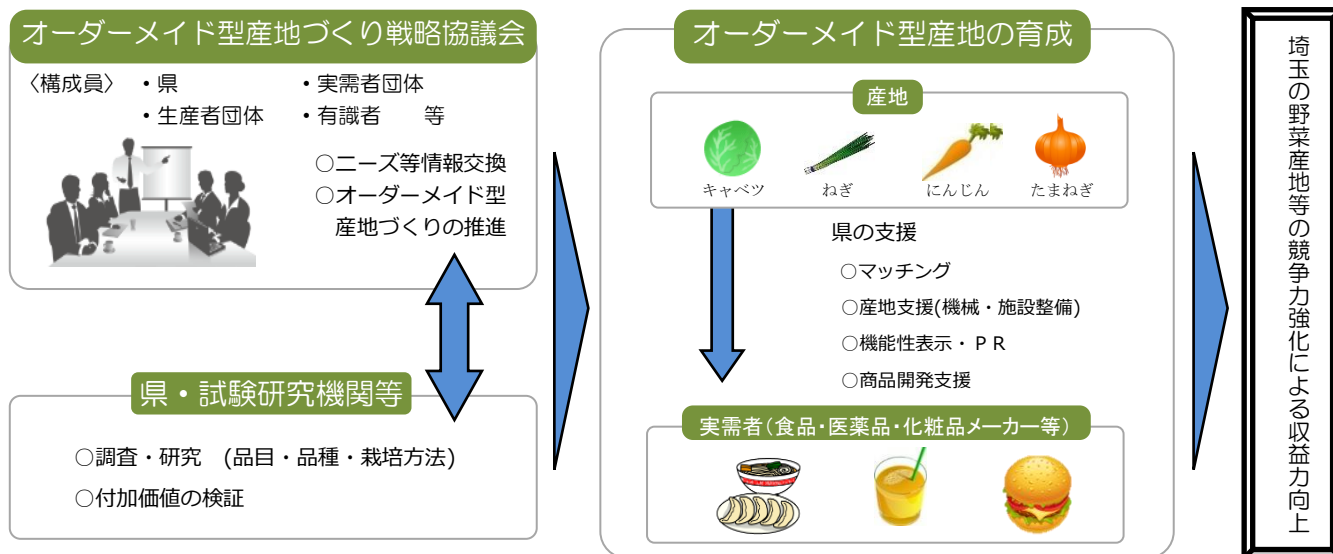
オーダーメイド型産地づくり戦略協議会

〈構成員〉 ・県 ・実需者団体
・生産者団体 ・有識者 等

○ニーズ等情報交換
○オーダーメイド型産地づくりの推進

県・試験研究機関等

○調査・研究 (品目・品種・栽培方法)
○付加価値の検証

オーダーメイド型産地の育成

産地

キャベツ ねぎ にんじん たまねぎ

県の支援
○マッチング
○産地支援(機械・施設整備)
○機能性表示・ＰＲ
○商品開発支援

実需者(食品・医薬品・化粧品メーカー等)

埼玉の野菜産地等の競争力強化による収益力向上